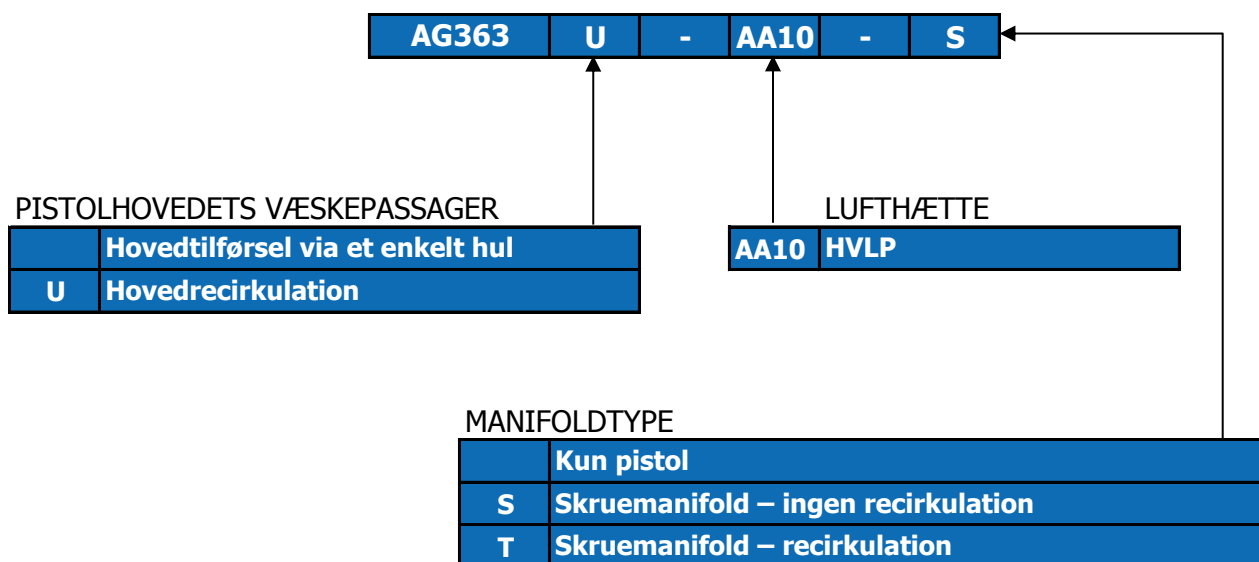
| AG363 | U | - | AA10 | - | S |
|---|---|---|---|---|---|

PISTOLHOVEDETS VÆSKEPASSAGER

| | |
|---|---|
| | Hovedtilførsel via et enkelt hul |
| U | Hovedrecirkulation |

LUFTHÆTTE

| | |
|---|---|
| AA10 | HVLP |

MANIFOLDTYPE

| | |
|---|---|
| | Kun pistol |
| S | Skruemanifold – ingen recirkulation |
| T | Skruemanifold – recirkulation |